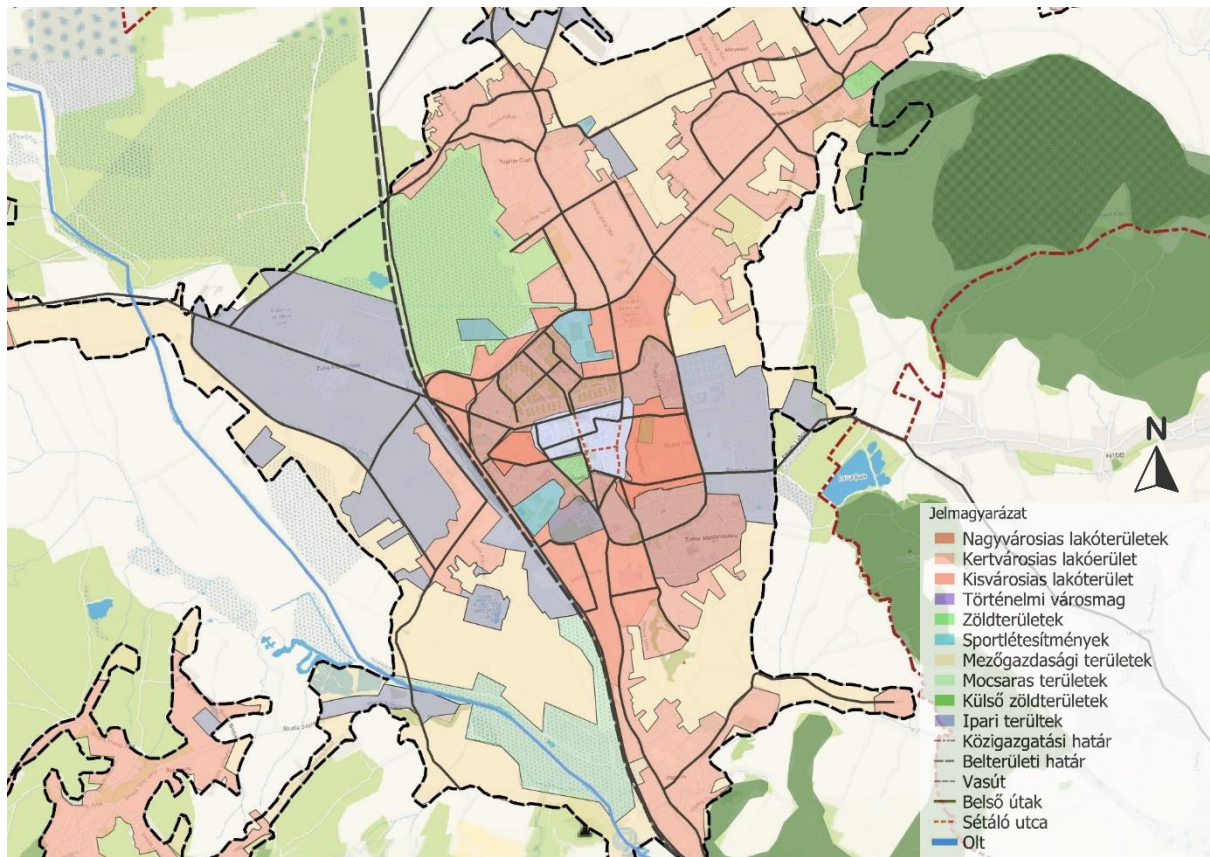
N

Jelmagyarázat
Nagyvárosias lakóterületek
Kertvárosias lakóerület
Kisvárosias lakóterület
Történelmi városmag
Zöldterületek
Sportlétesítmények
Mezőgazdasági területek
Mocsaras területek
Külső zöldterületek
Ipari terültek
Közigazgatási határ
Belterületi határ
Vasút
Belső útak
Sétáló utca
Olt